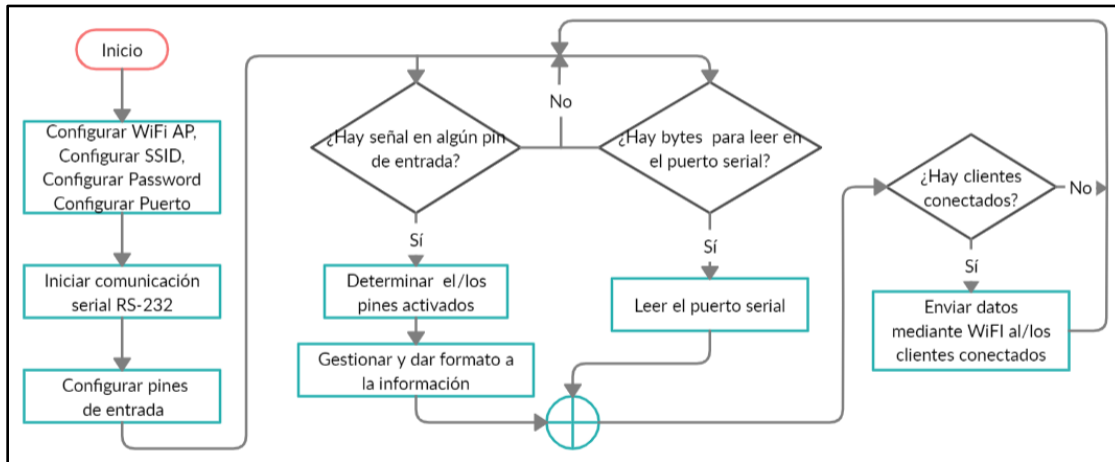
Inicio

Configurar WiFi AP, Configurar SSID, Configurar Password Configurar Puerto

Iniciar comunicación serial RS-232

Configurar pines de entrada

¿Hay señal en algún pin de entrada?

Sí

Determinar el/los pines activados

Gestionar y dar formato a la información

No

¿Hay bytes para leer en el puerto serial?

Sí

Leer el puerto serial

¿Hay clientes conectados?

No

Sí

Enviar datos mediante WiFI al/los clientes conectados